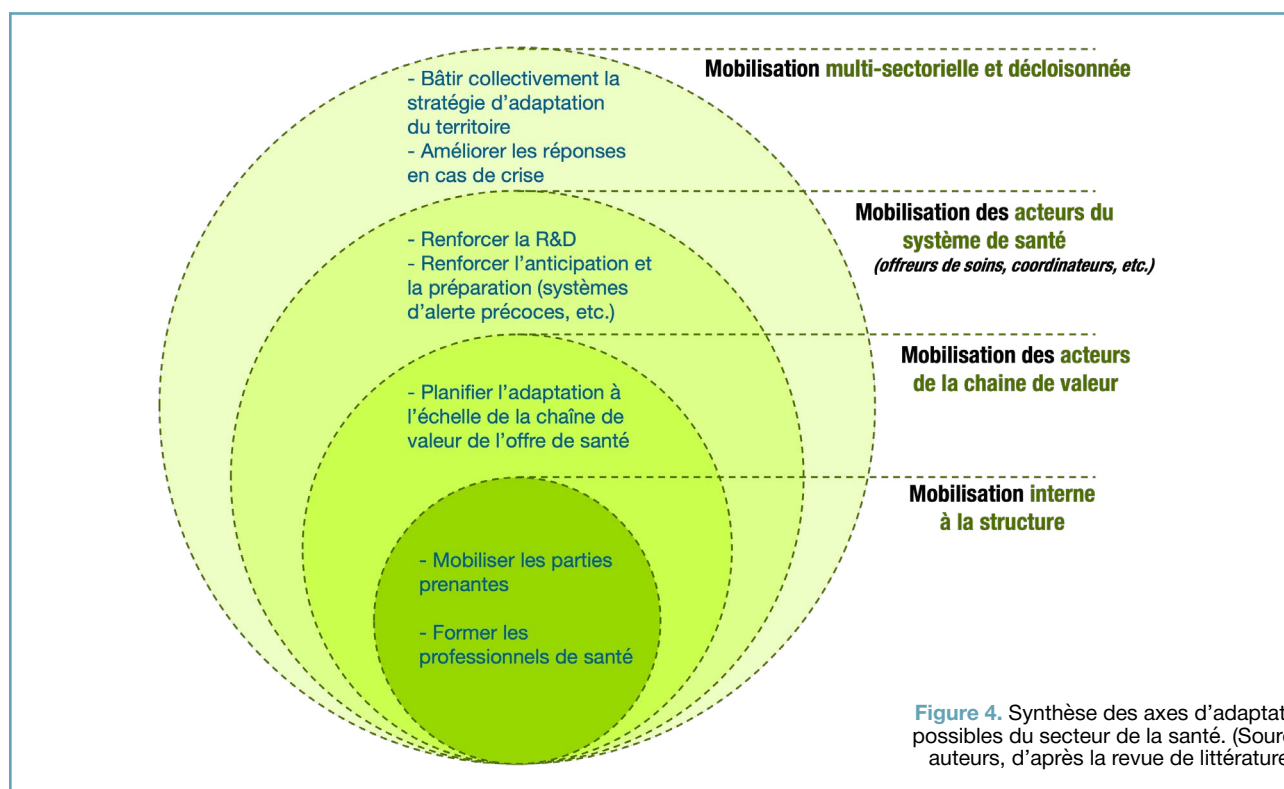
- Bâtir collectivement la stratégie d'adaptation du territoire
- Améliorer les réponses en cas de crise

Mobilisation multi-sectorielle et décloisonnée

- Renforcer la R&D
- Renforcer l'anticipation et la préparation (systèmes d'alerte précoces, etc.)

Mobilisation des acteurs du système de santé
(offreurs de soins, coordinateurs, etc.)

- Planifier l'adaptation à l'échelle de la chaîne de valeur de l'offre de santé

Mobilisation des acteurs de la chaine de valeur

- Mobiliser les parties prenantes

- Former les professionnels de santé

Mobilisation interne à la structure

Figure 4. Synthèse des axes d'adaptat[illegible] possibles du secteur de la santé. (Sour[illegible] auteurs, d'après la revue de littérature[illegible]